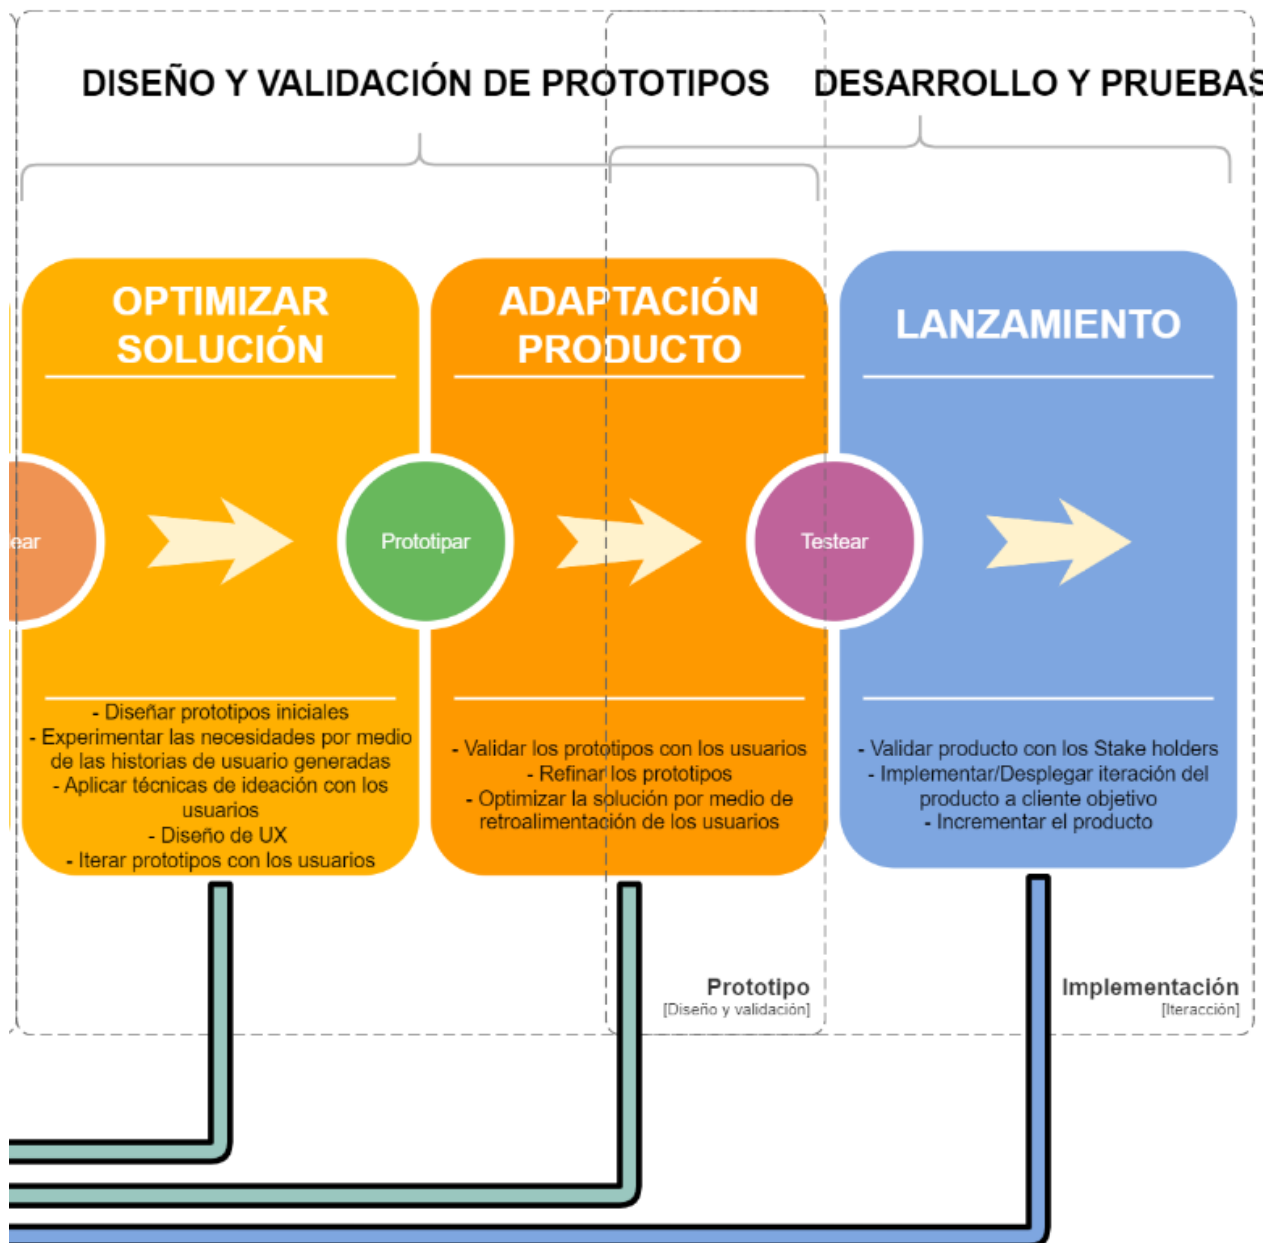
DISEÑO Y VALIDACIÓN DE PROTOTIPOS

DESARROLLO Y PRUEBAS

OPTIMIZAR SOLUCIÓN

ADAPTACIÓN PRODUCTO

LANZAMIENTO

ear

Prototipar

Testear

- Diseñar prototipos iniciales
- Experimentar las necesidades por medio de las historias de usuario generadas
- Aplicar técnicas de ideación con los usuarios
- Diseño de UX
- Iterar prototipos con los usuarios

- Validar los prototipos con los usuarios
- Refinar los prototipos
- Optimizar la solución por medio de retroalimentación de los usuarios

- Validar producto con los Stake holders
- Implementar/Desplegar iteración del producto a cliente objetivo
- Incrementar el producto

Prototipo
[Diseño y validación]

Implementación
[Iteracción]